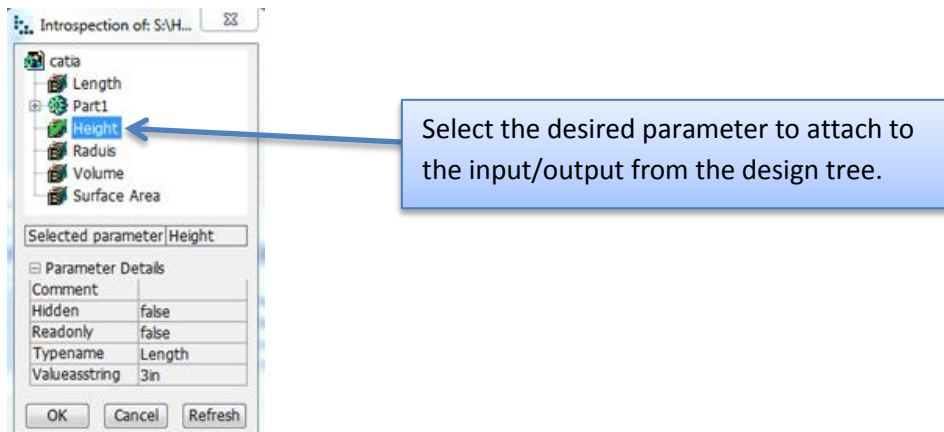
Introspection of: S:\H...

catia
Length
Part1
Height
Raduis
Volume
Surface Area

Selected parameter Height

Parameter Details

| Comment | |
|---|---|
| Hidden | false |
| Readonly | false |
| Typename | Length |
| Valueasstring | 3in |

OK Cancel Refresh

Select the desired parameter to attach to the input/output from the design tree.